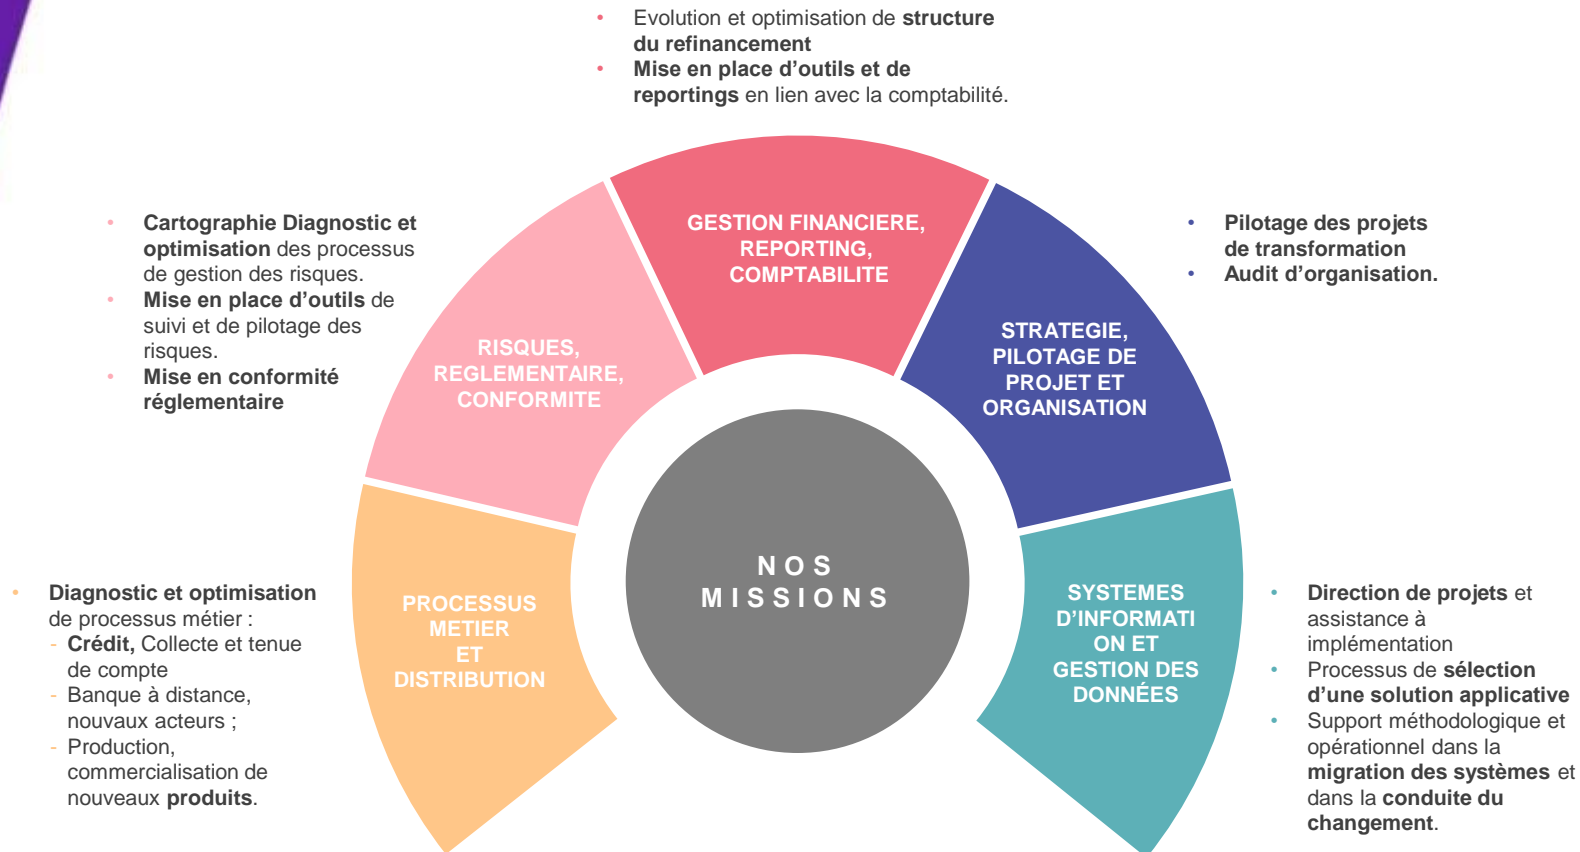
- Evolution et optimisation de **structure du refinancement**
- **Mise en place d'outils et de reportings** en lien avec la comptabilité.

- **Cartographie Diagnostic et optimisation** des processus de gestion des risques.
- **Mise en place d'outils** de suivi et de pilotage des risques.
- **Mise en conformité réglementaire**

- **Pilotage des projets de transformation**
- **Audit d'organisation.**

GESTION FINANCIERE, REPORTING, COMPTABILITE

RISQUES, REGLEMENTAIRE, CONFORMITE

STRATEGIE, PILOTAGE DE PROJET ET ORGANISATION

NOS MISSIONS

PROCESSUS METIER ET DISTRIBUTION

SYSTEMES D'INFORMATION ET GESTION DES DONNÉES

- **Diagnostic et optimisation** de processus métier :
- **Crédit,** Collecte et tenue de compte
- Banque à distance, nouvaux acteurs ;
- Production, commercialisation de nouveaux **produits**.

- **Direction de projets** et assistance à implémentation
- Processus de **sélection d'une solution applicative**
- Support méthodologique et opérationnel dans la **migration des systèmes** et dans la **conduite du changement**.